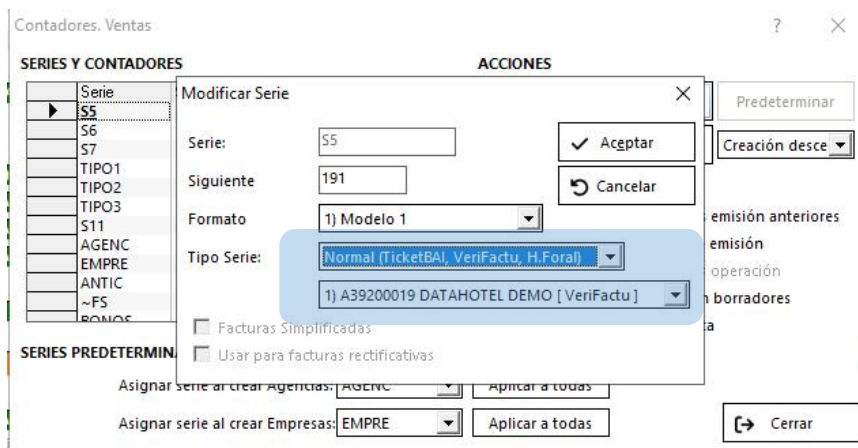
Contadores. Ventas

?

SERIES Y CONTADORES

ACCIONES

| Serie |
|---|
| S5 |
| S6 |
| S7 |
| TIPO1 |
| TIPO2 |
| TIPO3 |
| S11 |
| AGENC |
| EMPRE |
| ANTIC |
| ~FS |
| BONOS |

Predeterminar

Creación desce

emisión anteriores

emisión

operación

borradores

ta

Modificar Serie

Serie: S5

Siguiente 191

Formato 1) Modelo 1

Tipo Serie: Normal (TicketBAI, VeriFactu, H.Foral)

1) A39200019 DATAHOTEL DEMO [ VeriFactu ]

Aceptar

Cancelar

Facturas Simplificadas

Usar para facturas rectificativas

SERIES PREDETERMINA

Asignar serie al crear Agencias: AGENC Aplicar a todas

Asignar serie al crear Empresas: EMPRE Aplicar a todas

Cerrar